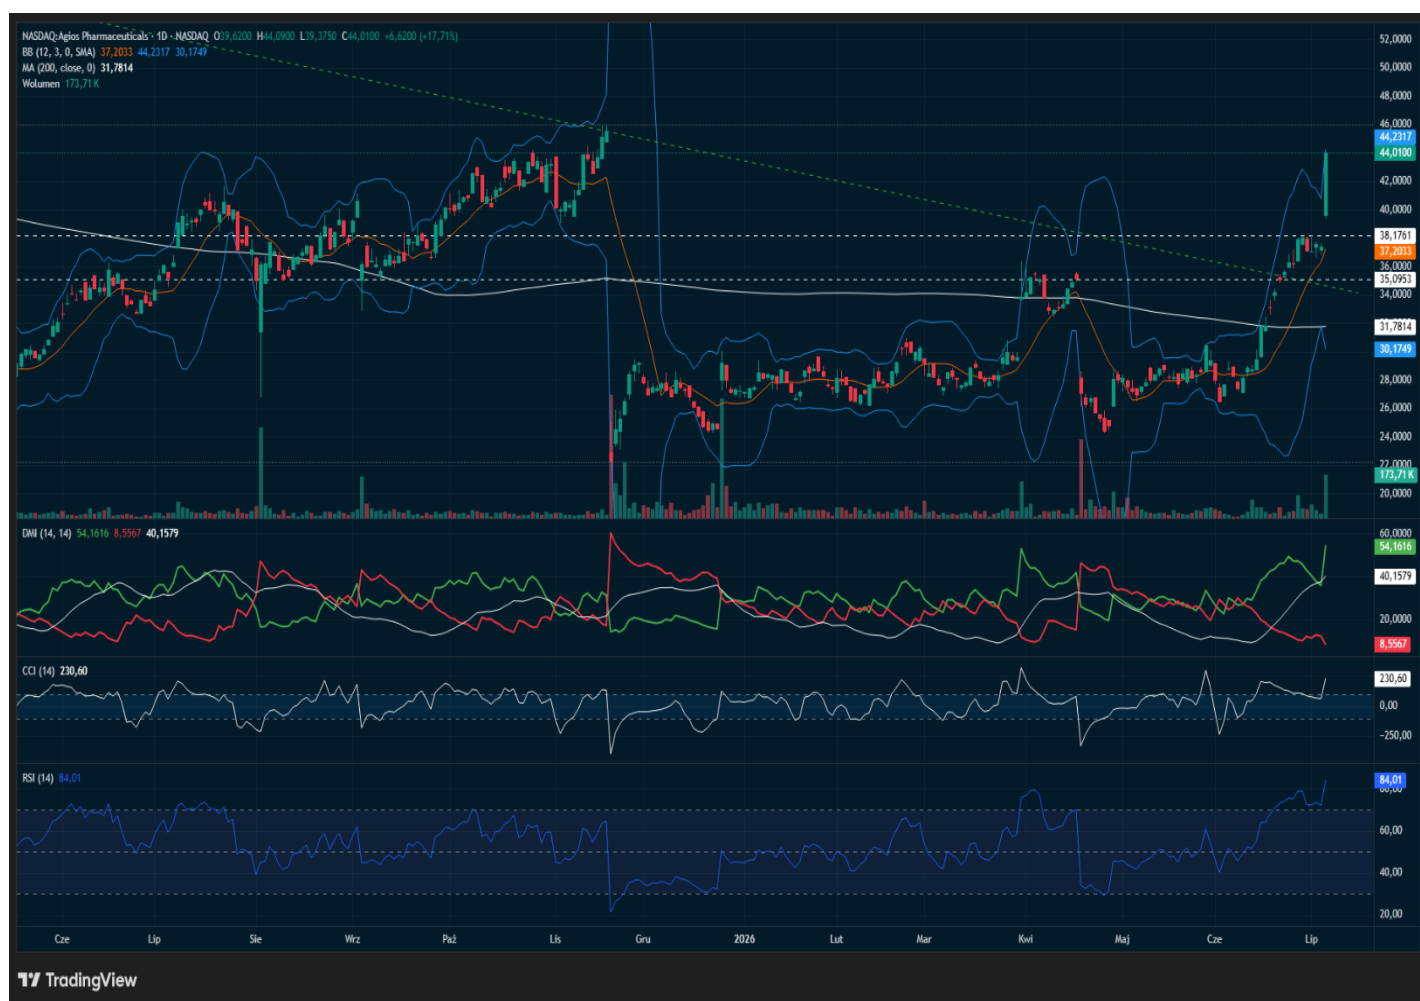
NASDAQ:Agios Pharmaceuticals · 1D · NASDAQ O39,6200 H44,0900 L39,3750 C44,0100 +6,6200 (+17,71%)
BB (12, 3, 0, SMA) 37,2033 44,2317 30,1749
MA (200, close, 0) 31,7814
Wolumen 173,71 K

52,0000
50,0000
48,0000
46,0000
44,2317
44,0100
42,0000
40,0000
38,1761
37,2033
36,0000
35,0953
34,0000
31,7814
30,1749
28,0000
26,0000
24,0000
22,0000
173,71 K
20,0000

DMI (14, 14) 54,1616 8,5567 40,1579
60,0000
54,1616
40,1579
20,0000
8,5567

CCI (14) 230,60
230,60
0,00
-250,00

RSI (14) 84,01
84,01
60,00
40,00
20,00

Cze Lip Sie Wrz Paź Lis Gru 2026 Lut Mar Kwi Maj Cze Lip

TradingView